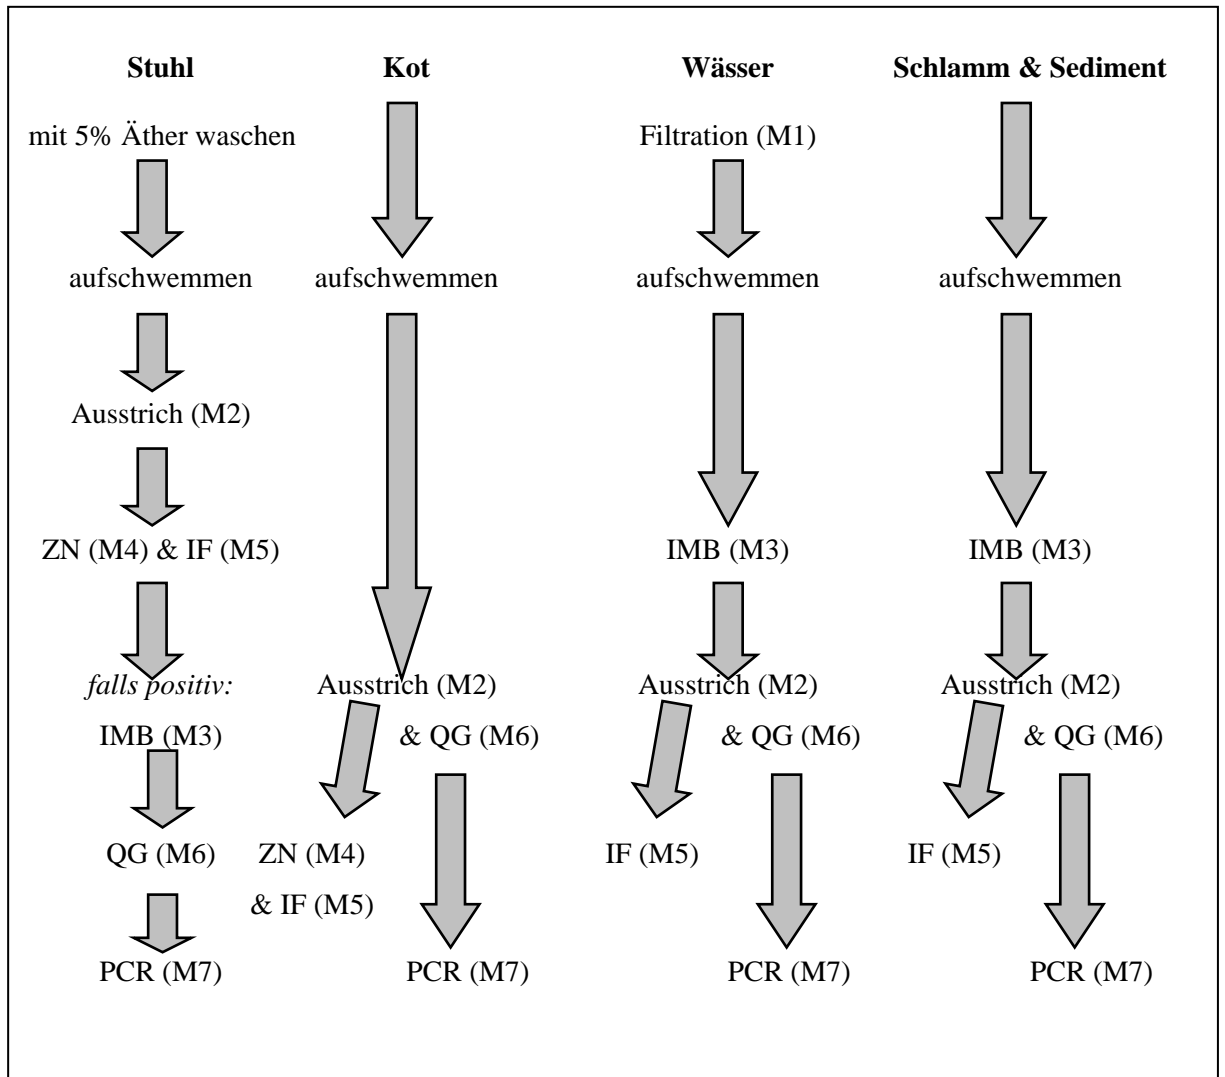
**Stuhl**

mit 5% Äther waschen

aufschwemmen

Ausstrich (M2)

ZN (M4) & IF (M5)

*falls positiv:*

IMB (M3)

QG (M6)

PCR (M7)

**Kot**

aufschwemmen

Ausstrich (M2)

& QG (M6)

ZN (M4)

& IF (M5)

PCR (M7)

**Wässer**

Filtration (M1)

aufschwemmen

IMB (M3)

Ausstrich (M2)

& QG (M6)

IF (M5)

PCR (M7)

**Schlamm & Sediment**

aufschwemmen

IMB (M3)

Ausstrich (M2)

& QG (M6)

IF (M5)

PCR (M7)